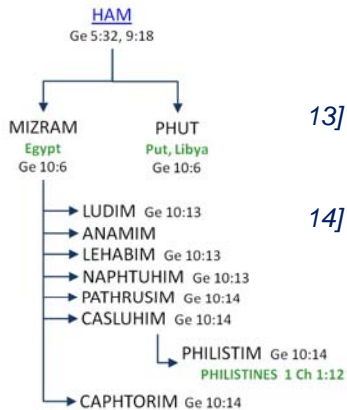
HAM
Ge 5:32, 9:18

MIZRAM
Egypt
Ge 10:6

PHUT
Put, Libya
Ge 10:6

13]

14]

LUDIM Ge 10:13
ANAMIM
LEHABIM Ge 10:13
NAPHTUHIM Ge 10:13
PATHRUSIM Ge 10:14
CASLUHIM Ge 10:14
PHILISTIM Ge 10:14
PHILISTINES 1 Ch 1:12
CAPHTORIM Ge 10:14